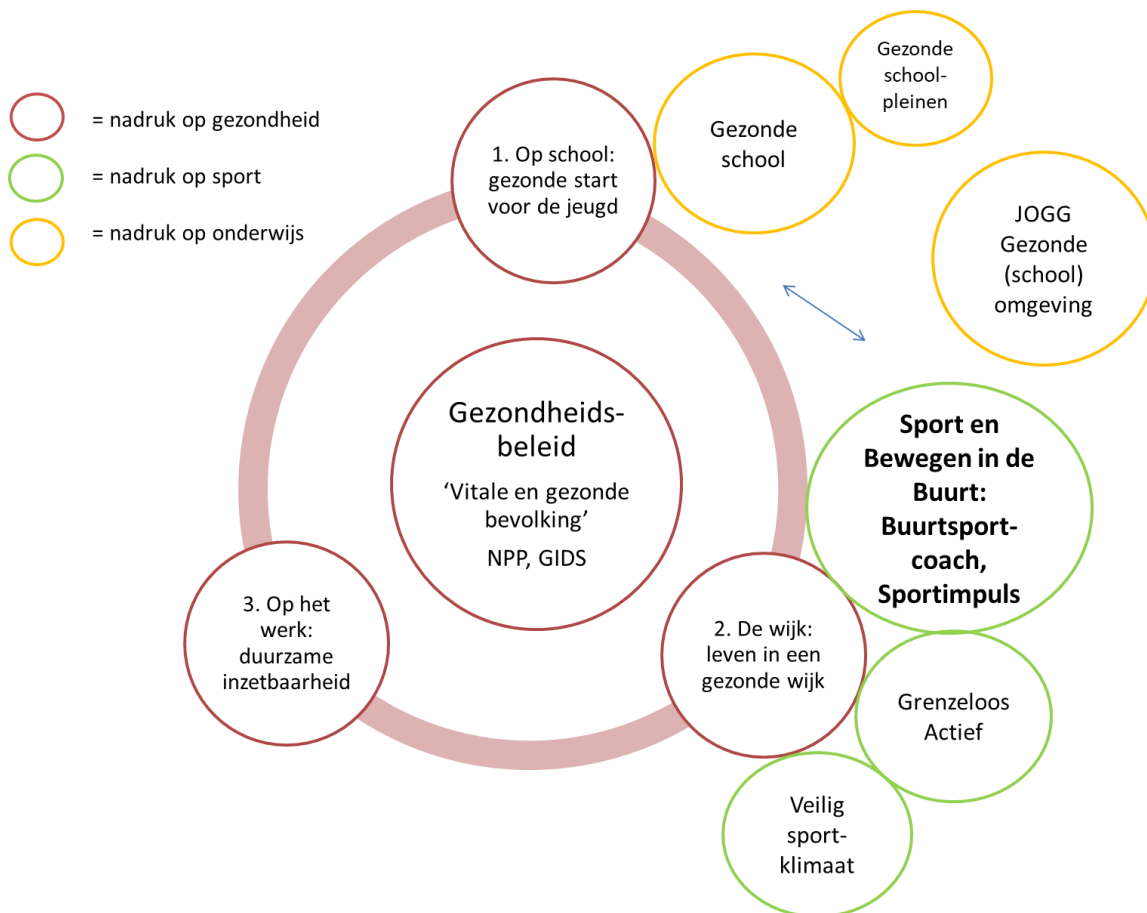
= nadruk op gezondheid

= nadruk op sport

= nadruk op onderwijs

1. Op school: gezonde start voor de jeugd

Gezonde school

Gezonde school-pleinen

JOGG Gezonde (school) omgeving

Gezondheids-beleid

'Vitale en gezonde bevolking'

NPP, GIDS

Sport en Bewegen in de Buurt: Buurtsport-coach, Sportimpuls

3. Op het werk: duurzame inzetbaarheid

2. De wijk: leven in een gezonde wijk

Grenzeloos Actief

Veilig sport-klimaat